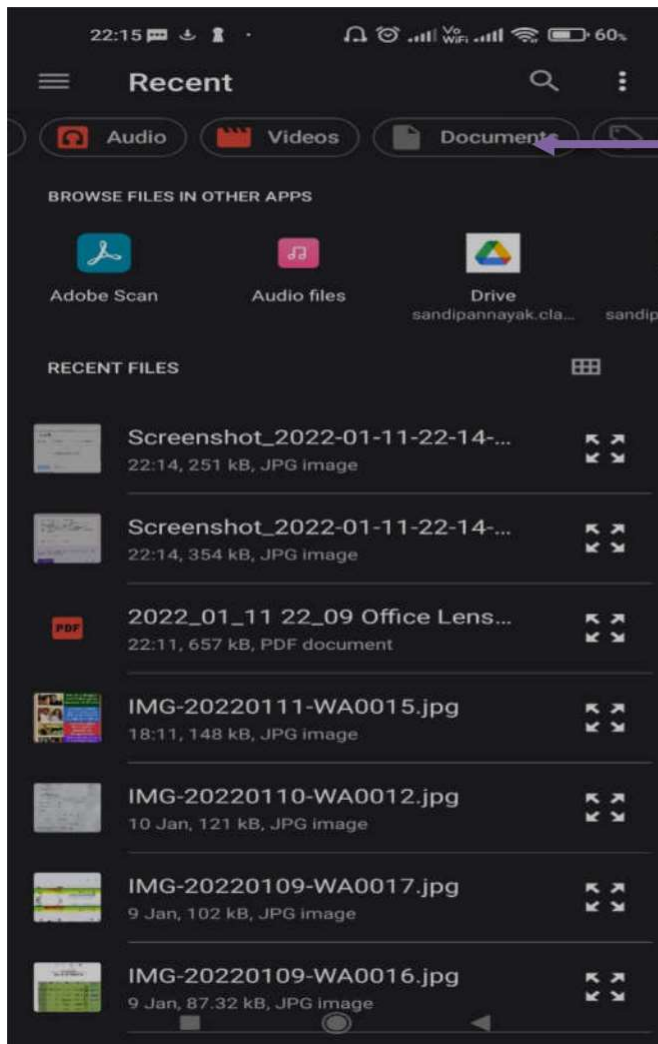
22:15 · Vo WiFi 60%

Recent

Audio Videos Documents

BROWSE FILES IN OTHER APPS

Adobe Scan

Audio files

Drive
sandipannayak.cla...

sandip

RECENT FILES

Screenshot_2022-01-11-22-14-...
22:14, 251 kB, JPG image

Screenshot_2022-01-11-22-14-...
22:14, 354 kB, JPG image

PDF
2022_01_11 22_09 Office Lens...
22:11, 657 kB, PDF document

IMG-20220111-WA0015.jpg
18:11, 148 kB, JPG image

IMG-20220110-WA0012.jpg
10 Jan, 121 kB, JPG image

IMG-20220109-WA0017.jpg
9 Jan, 102 kB, JPG image

IMG-20220109-WA0016.jpg
9 Jan, 87.32 kB, JPG image